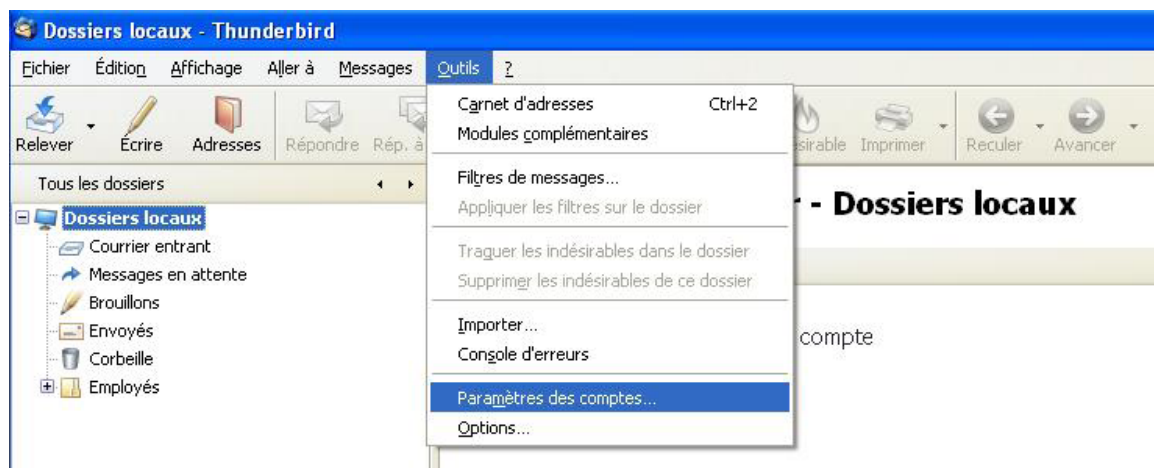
Dossiers locaux - Thunderbird

Fichier Édition Affichage Aller à Messages Outils ?

Relever Écrire Adresses Répondre Rép. à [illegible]sirable Imprimer Reculer Avancer

Tous les dossiers

Dossiers locaux
Courrier entrant
Messages en attente
Brouillons
Envoyés
Corbeille
Employés

Carnet d'adresses Ctrl+2
Modules complémentaires
Filtres de messages...
Appliquer les filtres sur le dossier
Traquer les indésirables dans le dossier
Supprimer les indésirables de ce dossier
Importer...
Console d'erreurs
Paramètres des comptes...
Options...

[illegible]r - Dossiers locaux

compte